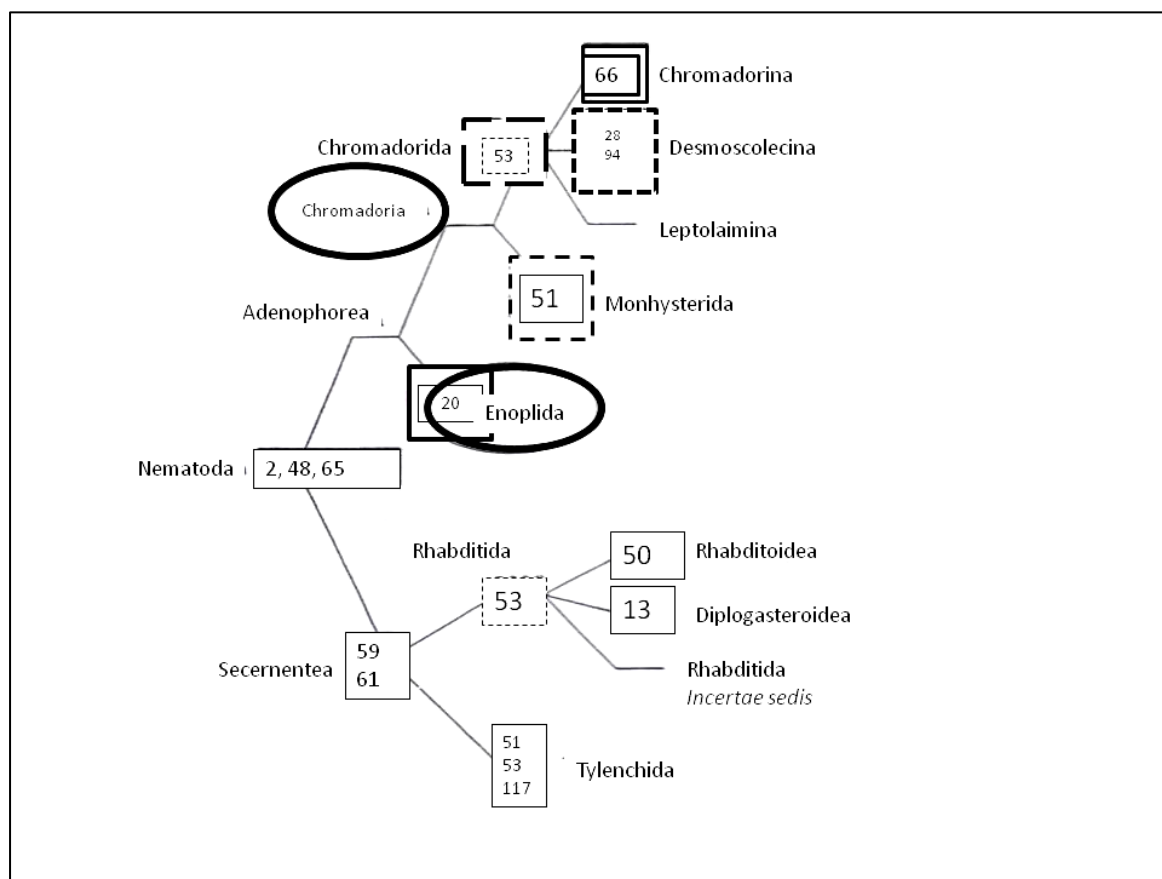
66 Chromadorina

Chromadorida 53

28
94 Desmoscolecina

Chromadoria

Leptolaimina

51 Monhysterida

Adenophorea

20 Enoplida

Nematoda 2, 48, 65

Rhabditida

50 Rhabditoidea

53

13 Diplogasteroidea

Rhabditida
*Incertae sedis*

Secernentea 59
61

51
53
117 Tylenchida